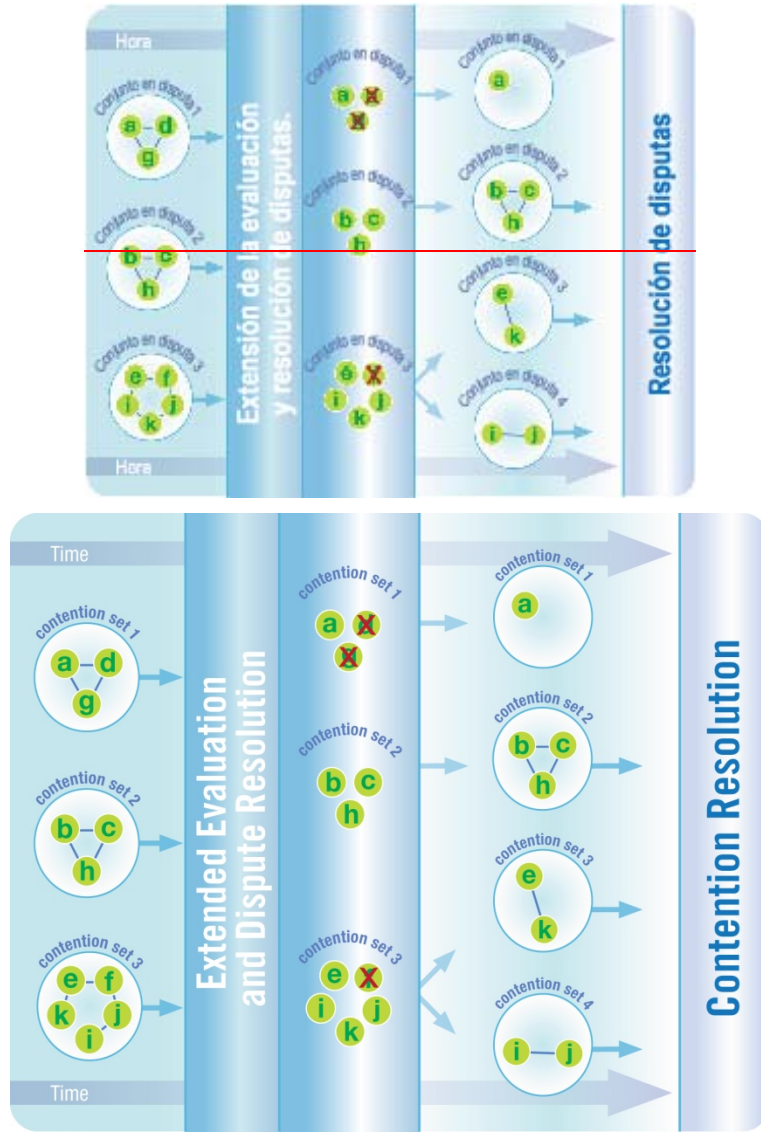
Hora

Conjunto en disputa 1
a d g

Conjunto en disputa 2
b c h

Conjunto en disputa 3
e f k j i

Hora

Extensión de la evaluación y resolución de disputas.

Conjunto en disputa 1
a d g

Conjunto en disputa 2
b c h

Conjunto en disputa 3
e f i j k

Conjunto en disputa 1
a

Conjunto en disputa 2
b c h

Conjunto en disputa 3
e k

Conjunto en disputa 4
i j

Resolución de disputas

Time

contention set 1
a d g

contention set 2
b c h

contention set 3
e f k j i

Time

Extended Evaluation and Dispute Resolution

contention set 1
a d g

contention set 2
b c h

contention set 3
e f i j k

contention set 1
a

contention set 2
b c h

contention set 3
e k

contention set 4
i j

Contention Resolution